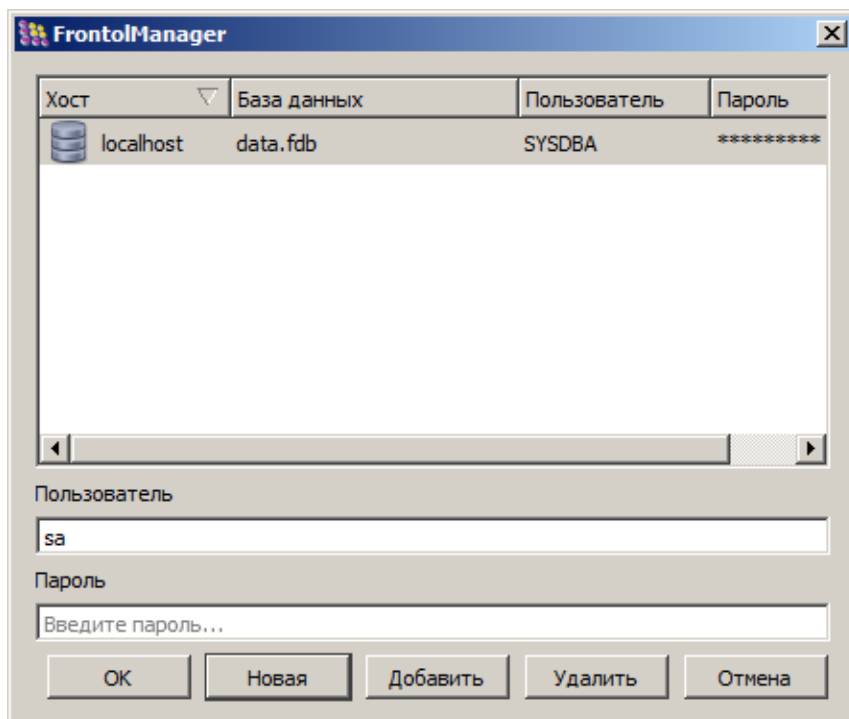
FrontolManager

| Хост | База данных | Пользователь | Пароль |
|---|---|---|---|
| localhost | data.fdb | SYSDBA | ********* |

Пользователь

sa

Пароль

Введите пароль...

OK Новая Добавить Удалить Отмена